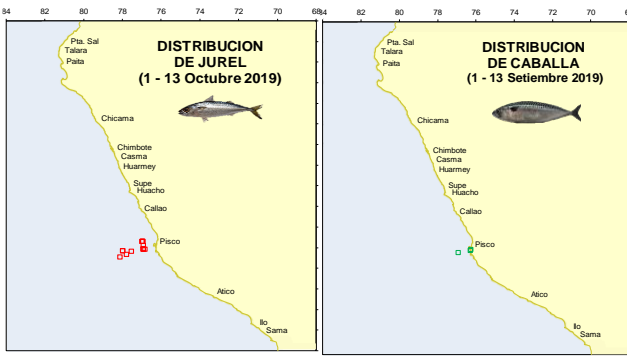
84 82 80 78 76 74 72 70 68

Pta. Sal
Talara
Paita

DISTRIBUCION
DE JUREL
(1 - 13 Octubre 2019)

Chicama
Chimbote
Casma
Huarmey
Supe
Huacho
Callao
Pisco
Atico
Ilo
Sama

84 82 80 78 76 74 72 70 6

Pta. Sal
Talara
Paita

DISTRIBUCION
DE CABALLA
(1 - 13 Setiembre 2019)

Chicama
Chimbote
Casma
Huarmey
Supe
Huacho
Callao
Pisco
Atico
Ilo
Sama